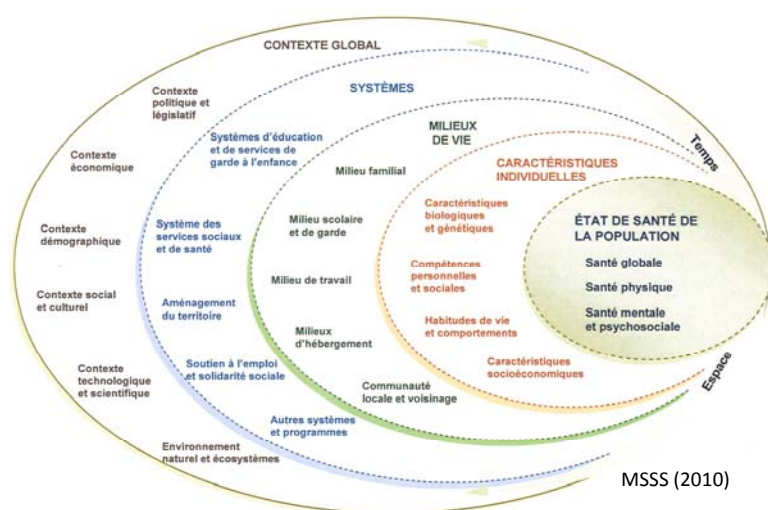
CONTEXTE GLOBAL

Contexte politique et législatif

Contexte économique

Contexte démographique

Contexte social et culturel

Contexte technologique et scientifique

Environnement naturel et écosystèmes

SYSTÈMES

Systèmes d'éducation et de services de garde à l'enfance

Système des services sociaux et de santé

Aménagement du territoire

Soutien à l'emploi et solidarité sociale

Autres systèmes et programmes

MILIEUX DE VIE

Milieu familial

Milieu scolaire et de garde

Milieu de travail

Milieux d'hébergement

Communauté locale et voisinage

CARACTÉRISTIQUES INDIVIDUELLES

Caractéristiques biologiques et génétiques

Compétences personnelles et sociales

Habitudes de vie et comportements

Caractéristiques socioéconomiques

ÉTAT DE SANTÉ DE LA POPULATION

Santé globale

Santé physique

Santé mentale et psychosociale

Temps

Espace

MSSS (2010)